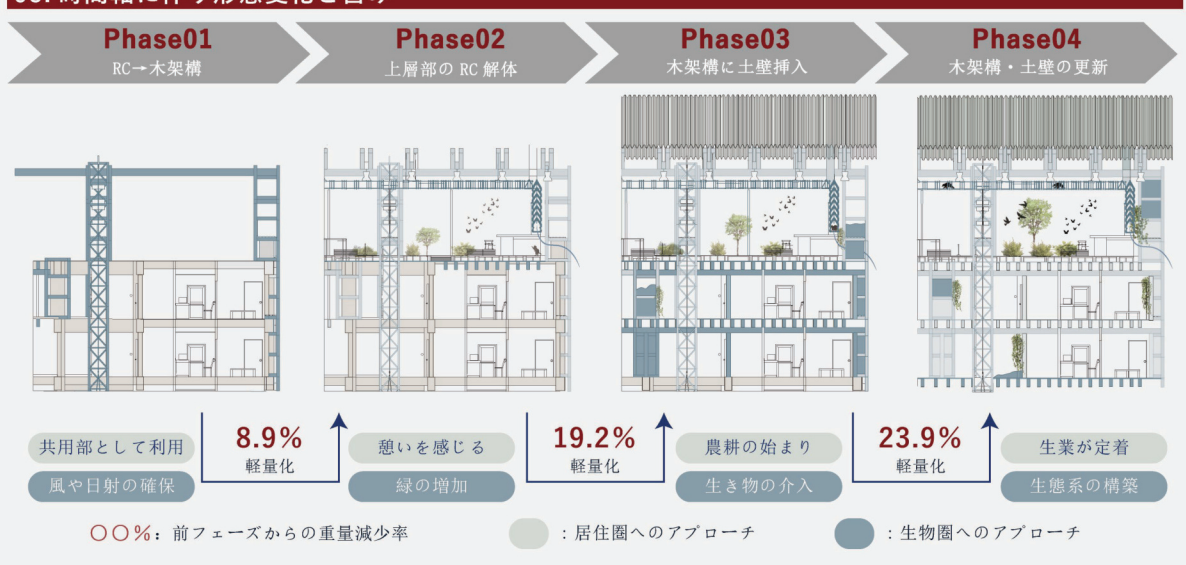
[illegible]

Phase01
RC→木架構

Phase02
上層部の RC 解体

Phase03
木架構に土壁挿入

Phase04
木架構・土壁の更新

共用部として利用
風や日射の確保

8.9%
軽量化

憩いを感じる
緑の増加

19.2%
軽量化

農耕の始まり
生き物の介入

23.9%
軽量化

生業が定着
生態系の構築

○○%：前フェーズからの重量減少率
：居住圏へのアプローチ
：生物圏へのアプローチ